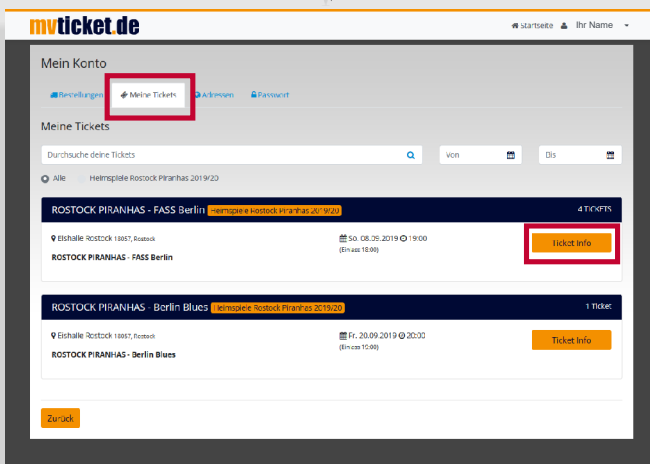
myticket.de

Startseite Ihr Name

Mein Konto

Bestellungen Meine Tickets Adressen Passwort

Meine Tickets

Durchsuche deine Tickets

Von

Bis

Alle Heimspiele Rostock Piranhas 2019/20

ROSTOCK PIRANHAS - FASS Berlin Heimspiele Rostock Piranhas 2019/20

4 TICKETS

Eishalle Rostock 18057, Rostock

ROSTOCK PIRANHAS - FASS Berlin

So. 08.09.2019 19:00
(Einlass 18:00)

Ticket Info

ROSTOCK PIRANHAS - Berlin Blues Heimspiele Rostock Piranhas 2019/20

1 Ticket

Eishalle Rostock 18057, Rostock

ROSTOCK PIRANHAS - Berlin Blues

Fr. 20.09.2019 20:00
(Einlass 19:00)

Ticket Info

Zurück